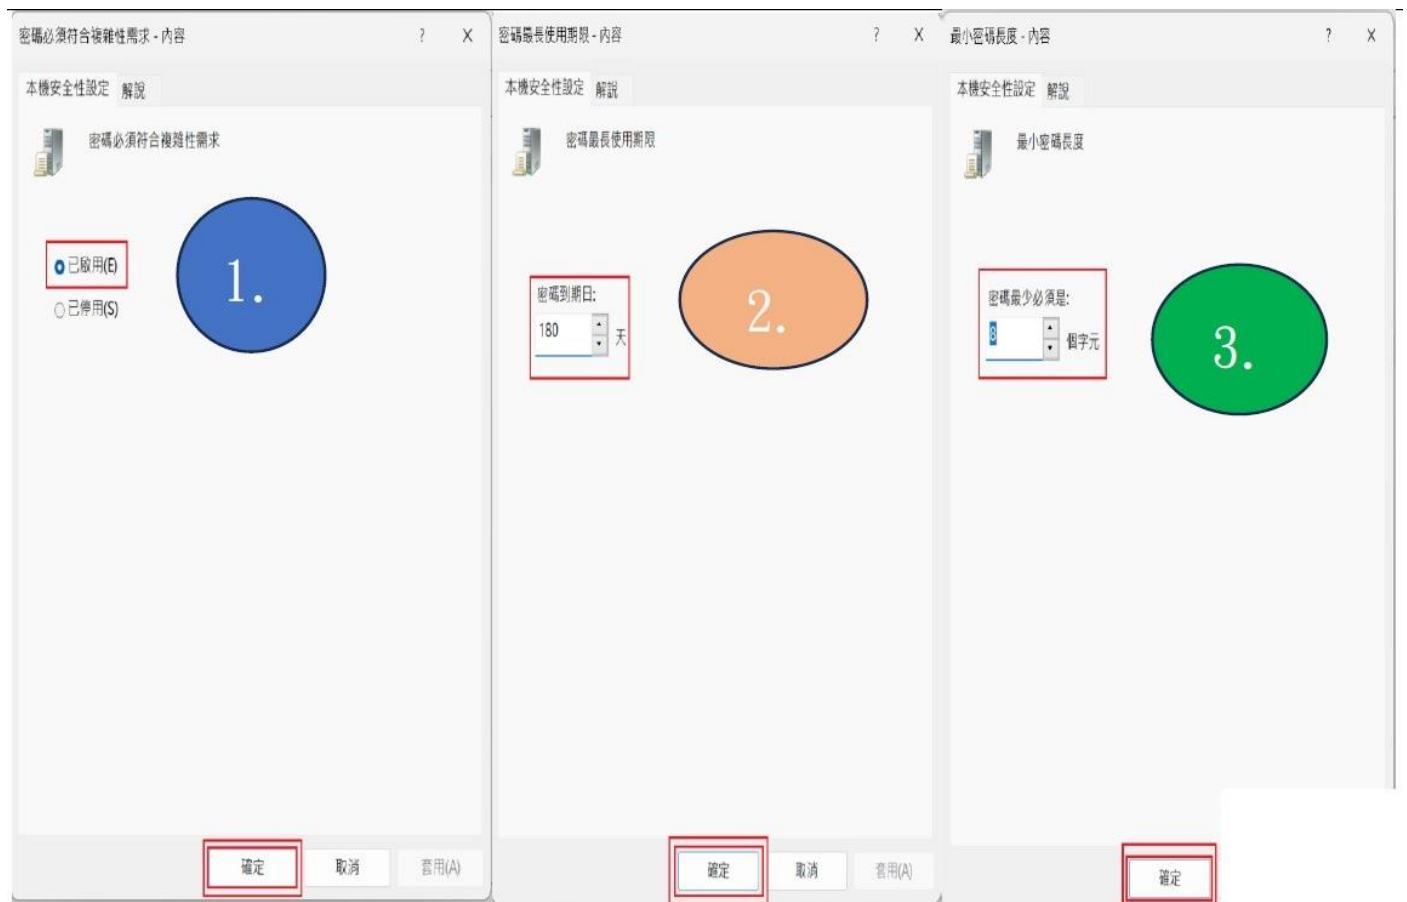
密碼必須符合複雜性需求 - 內容
?
X
本機安全性設定
解說
密碼必須符合複雜性需求
已啟用(E)
已停用(S)
1.
確定
取消
套用(A)

密碼最長使用期限 - 內容
?
X
本機安全性設定
解說
密碼最長使用期限
密碼到期日:
180
天
2.
確定
取消
套用(A)

最小密碼長度 - 內容
?
X
本機安全性設定
解說
最小密碼長度
密碼最少必須是:
8
個字元
3.
確定